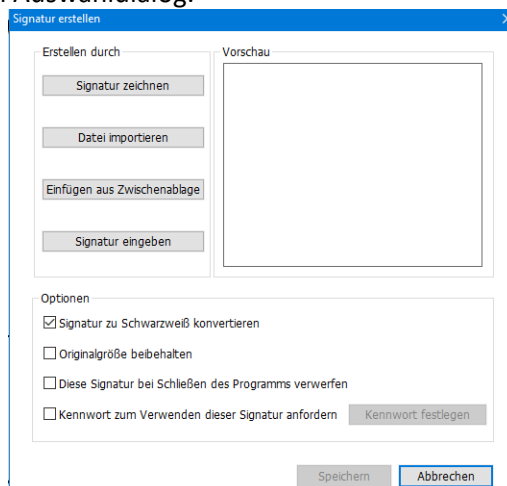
Signatur erstellen

Erstellen durch

Signatur zeichnen

Datei importieren

Einfügen aus Zwischenablage

Signatur eingeben

Vorschau

Optionen

☑ Signatur zu Schwarzweiß konvertieren

☐ Originalgröße beibehalten

☐ Diese Signatur bei Schließen des Programms verwerfen

☐ Kennwort zum Verwenden dieser Signatur anfordern

Kennwort festlegen

Speichern

Abbrechen